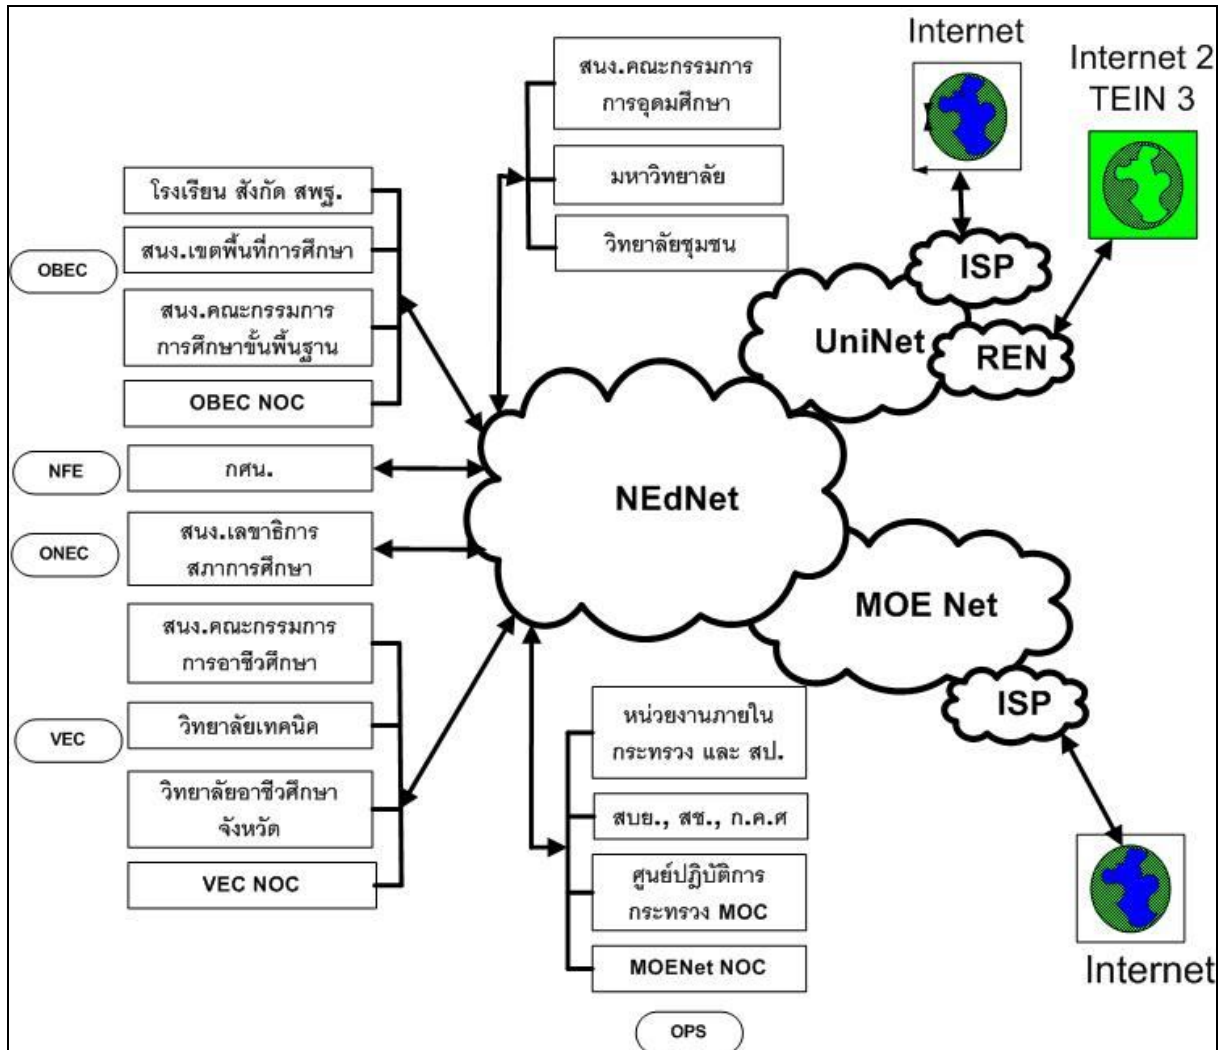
Internet

Internet 2
TEIN 3

สนง.คณะกรรมการการอุดมศึกษา

มหาวิทยาลัย

วิทยาลัยชุมชน

ISP

UniNet

REN

OBEC

โรงเรียน สังกัด สพฐ.

สนง.เขตพื้นที่การศึกษา

สนง.คณะกรรมการการศึกษาขั้นพื้นฐาน

OBEC NOC

NFE

กศน.

NEdNet

ONEC

สนง.เลขาธิการสภาการศึกษา

MOE Net

VEC

สนง.คณะกรรมการการอาชีวศึกษา

วิทยาลัยเทคนิค

วิทยาลัยอาชีวศึกษาจังหวัด

VEC NOC

ISP

หน่วยงานภายในกระทรวง และ สป.

สบย., สช., ก.ค.ศ

ศูนย์ปฏิบัติการกระทรวง MOC

MOENet NOC

OPS

Internet